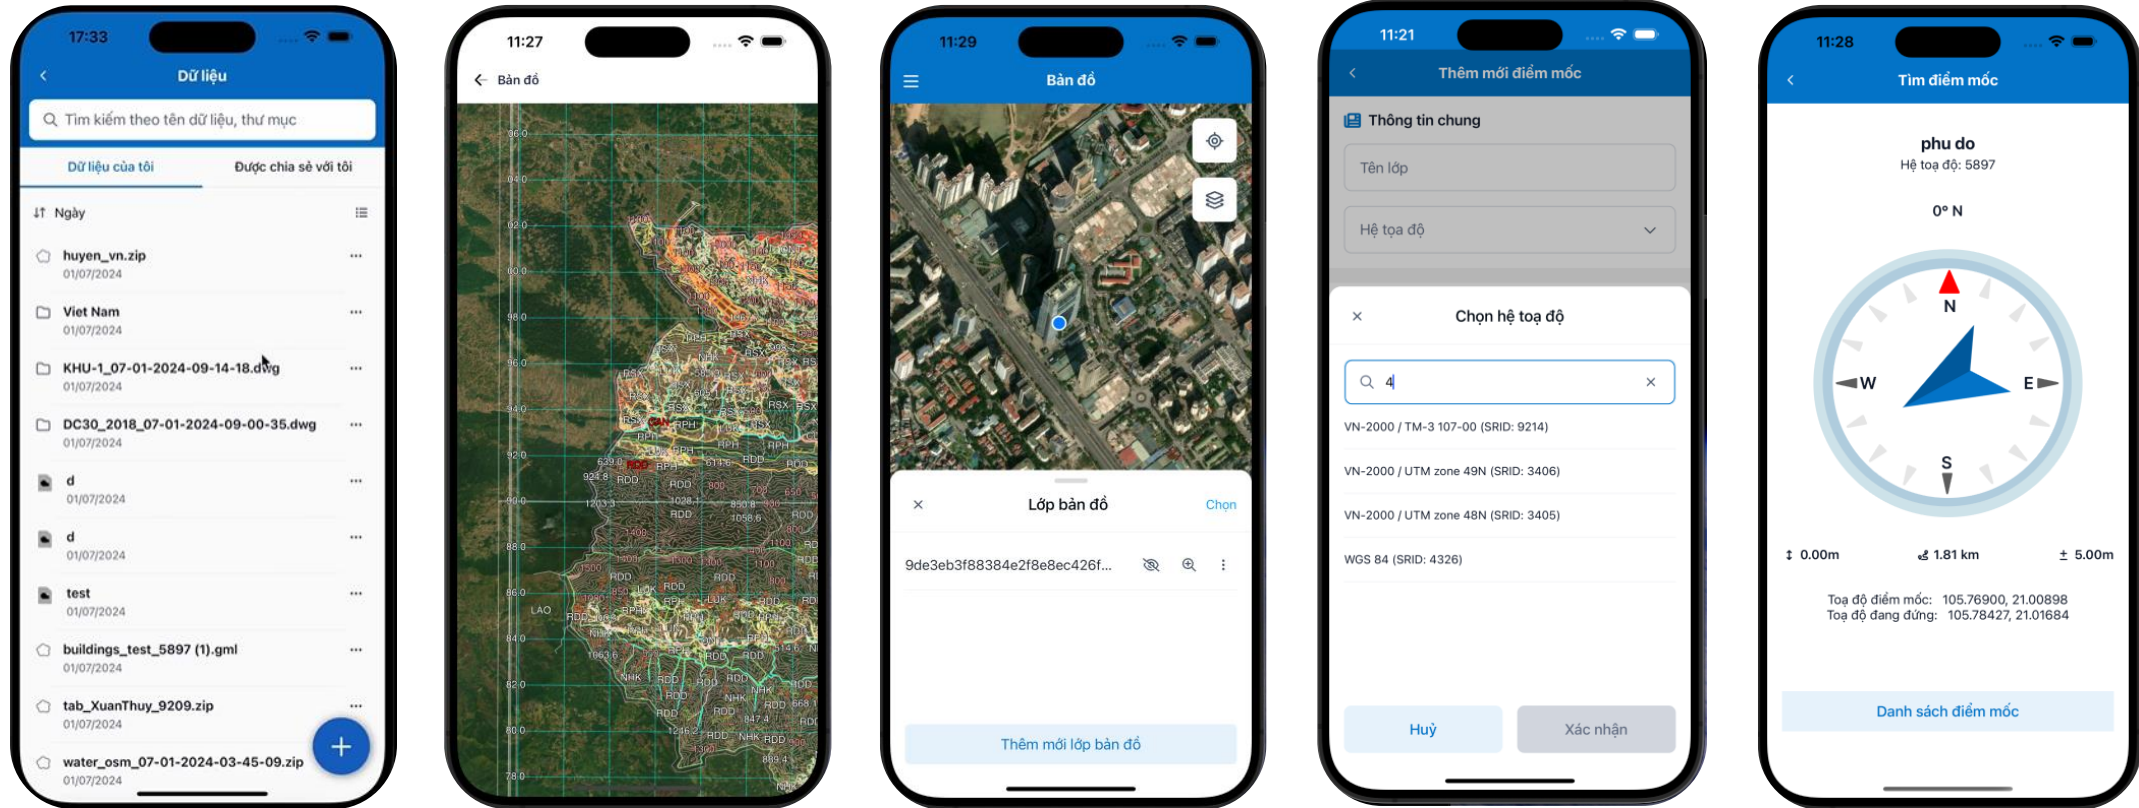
17:33

Dữ liệu

Tìm kiếm theo tên dữ liệu, thư mục

Dữ liệu của tôi

Được chia sẻ với tôi

Ngày

huyen_vn.zip
01/07/2024

Viet Nam
01/07/2024

KHU-1_07-01-2024-09-14-18.dwg
01/07/2024

DC30_2018_07-01-2024-09-00-35.dwg
01/07/2024

d
01/07/2024

d
01/07/2024

test
01/07/2024

buildings_test_5897 (1).gml
01/07/2024

tab_XuanThuy_9209.zip
01/07/2024

water_osm_07-01-2024-03-45-09.zip
01/07/2024

11:27

Bản đồ

11:29

Bản đồ

Lớp bản đồ

Chọn

9de3eb3f88384e2f8e8ec426f...

Thêm mới lớp bản đồ

11:21

Thêm mới điểm mốc

Thông tin chung

Tên lớp

Hệ tọa độ

Chọn hệ toạ độ

4

VN-2000 / TM-3 107-00 (SRID: 9214)

VN-2000 / UTM zone 49N (SRID: 3406)

VN-2000 / UTM zone 48N (SRID: 3405)

WGS 84 (SRID: 4326)

Huỷ

Xác nhận

11:28

Tìm điểm mốc

phu do
Hệ toạ độ: 5897

0° N

N
W
E
S

0.00m
1.81 km
± 5.00m

Toạ độ điểm mốc: 105.76900, 21.00898
Toạ độ đang đứng: 105.78427, 21.01684

Danh sách điểm mốc